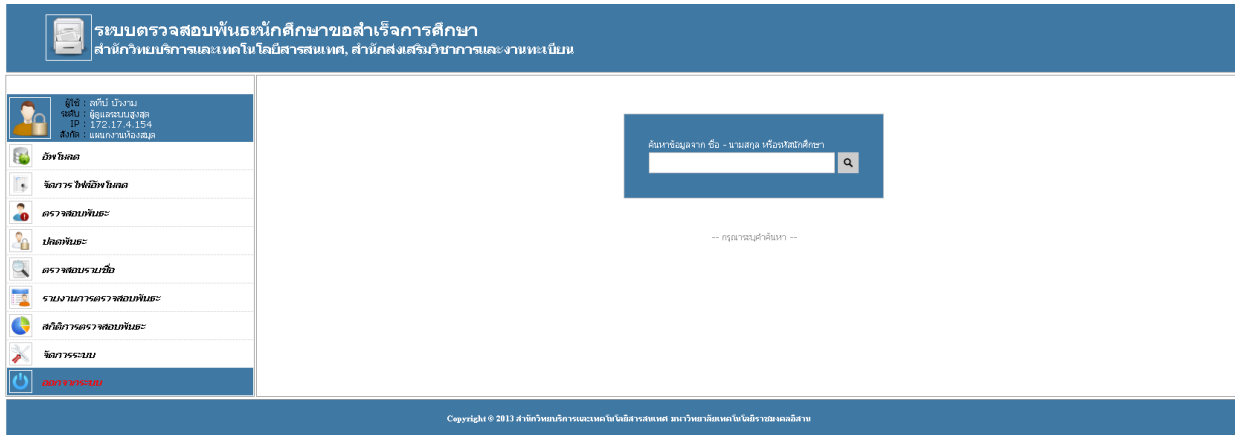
ระบบตรวจสอบพันธะนักศึกษาขอสำเร็จการศึกษา
สำนักวิทยบริการและเทคโนโลยีสารสนเทศ, สำนักส่งเสริมวิชาการและงานทะเบียน

ผู้ใช้ : สกิบ บ้วงาม
ระดับ : ผู้ดูแลระบบสูงสุด
IP : 172.17.4.154
สังกัด : แผนกงานห้องสมุด

อัพโหลด
จัดการไฟล์อัพโหลด
ตรวจสอบพันธะ
ปลดพันธะ
ตรวจสอบรายชื่อ
รายงานการตรวจสอบพันธะ
สถิติการตรวจสอบพันธะ
จัดการระบบ
ออกจากระบบ

ค้นหาข้อมูลจาก ชื่อ - นามสกุล หรือรหัสนักศึกษา

-- กรุณาระบุคำค้นหา --

Copyright © 2013 สำนักวิทยบริการและเทคโนโลยีสารสนเทศ มหาวิทยาลัยเทคโนโลยีราชมงคลอีสาน